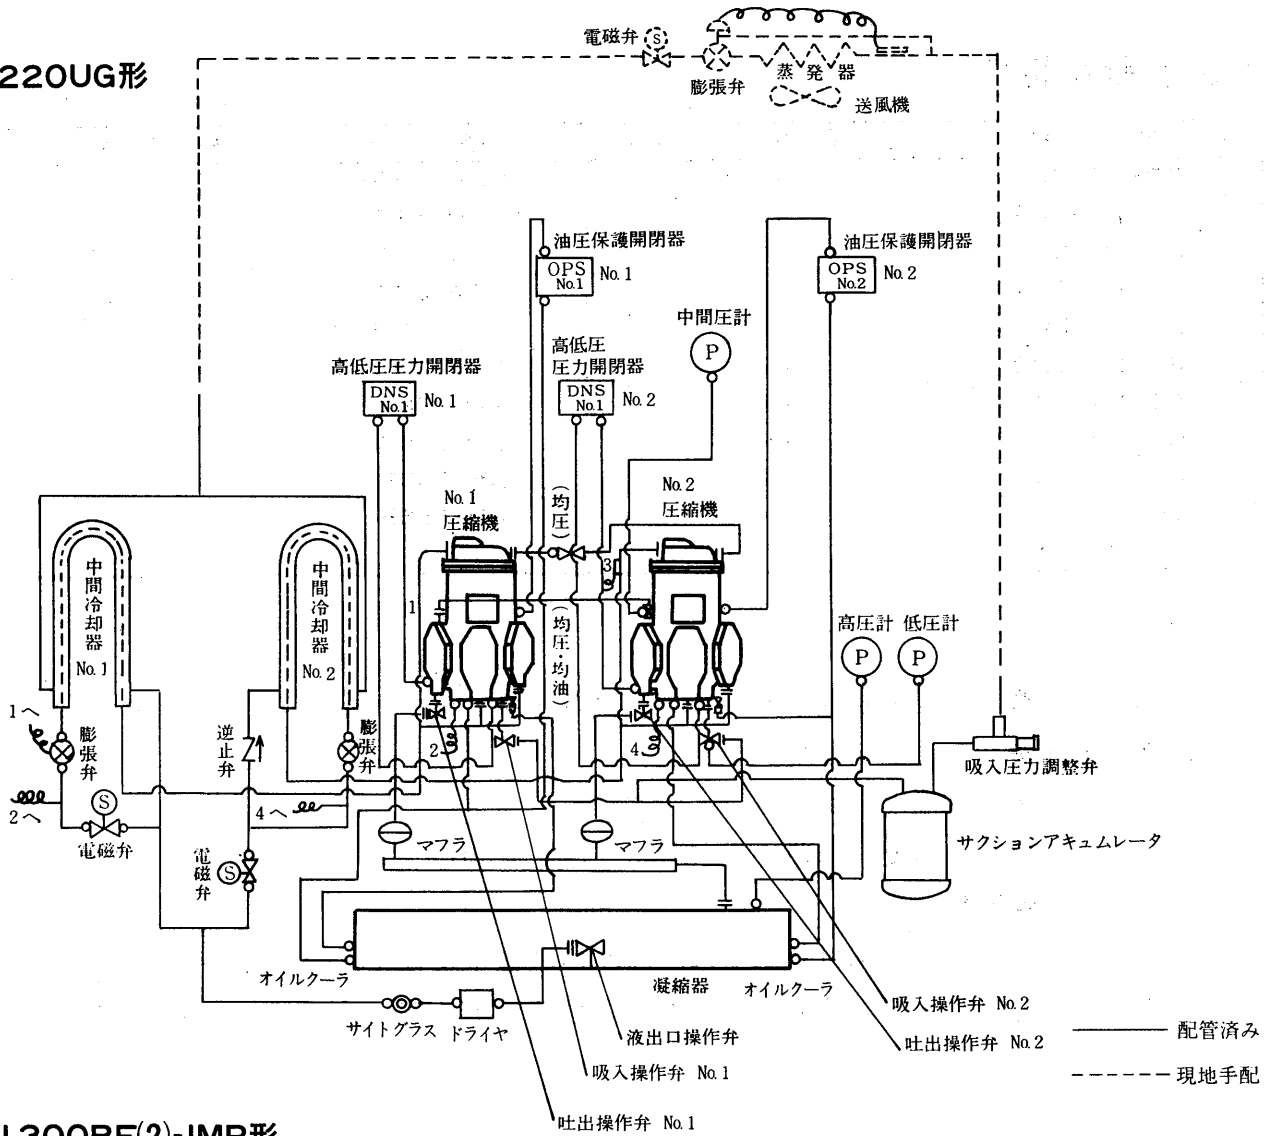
220UG形

電磁弁 S
膨張弁
蒸発器
送風機

油圧保護開閉器
OPS No.1 No. 1
油圧保護開閉器
OPS No.2 No. 2

中間圧計
P

高低圧圧力開閉器
DNS No.1 No. 1
高低圧
圧力開閉器
DNS No.1 No. 2

No. 1
圧縮機
(均圧)
No. 2
圧縮機
3

中間冷却器
No. 1
中間冷却器
No. 2
1
(均圧・均油)

高圧計 低圧計
P P

1へ
膨張弁
逆止弁
膨張弁
2
4

吸入圧力調整弁

2へ
S
電磁弁
4へ
電磁弁 S
マフラ
マフラ
サクションアキュムレータ

オイルクーラ
凝縮器
オイルクーラ

サイトグラス ドライヤ
液出口操作弁
吸入操作弁 No. 1
吐出操作弁 No. 1
吸入操作弁 No. 2
吐出操作弁 No. 2

配管済み
現地手配

L300RF(2)-JMR形